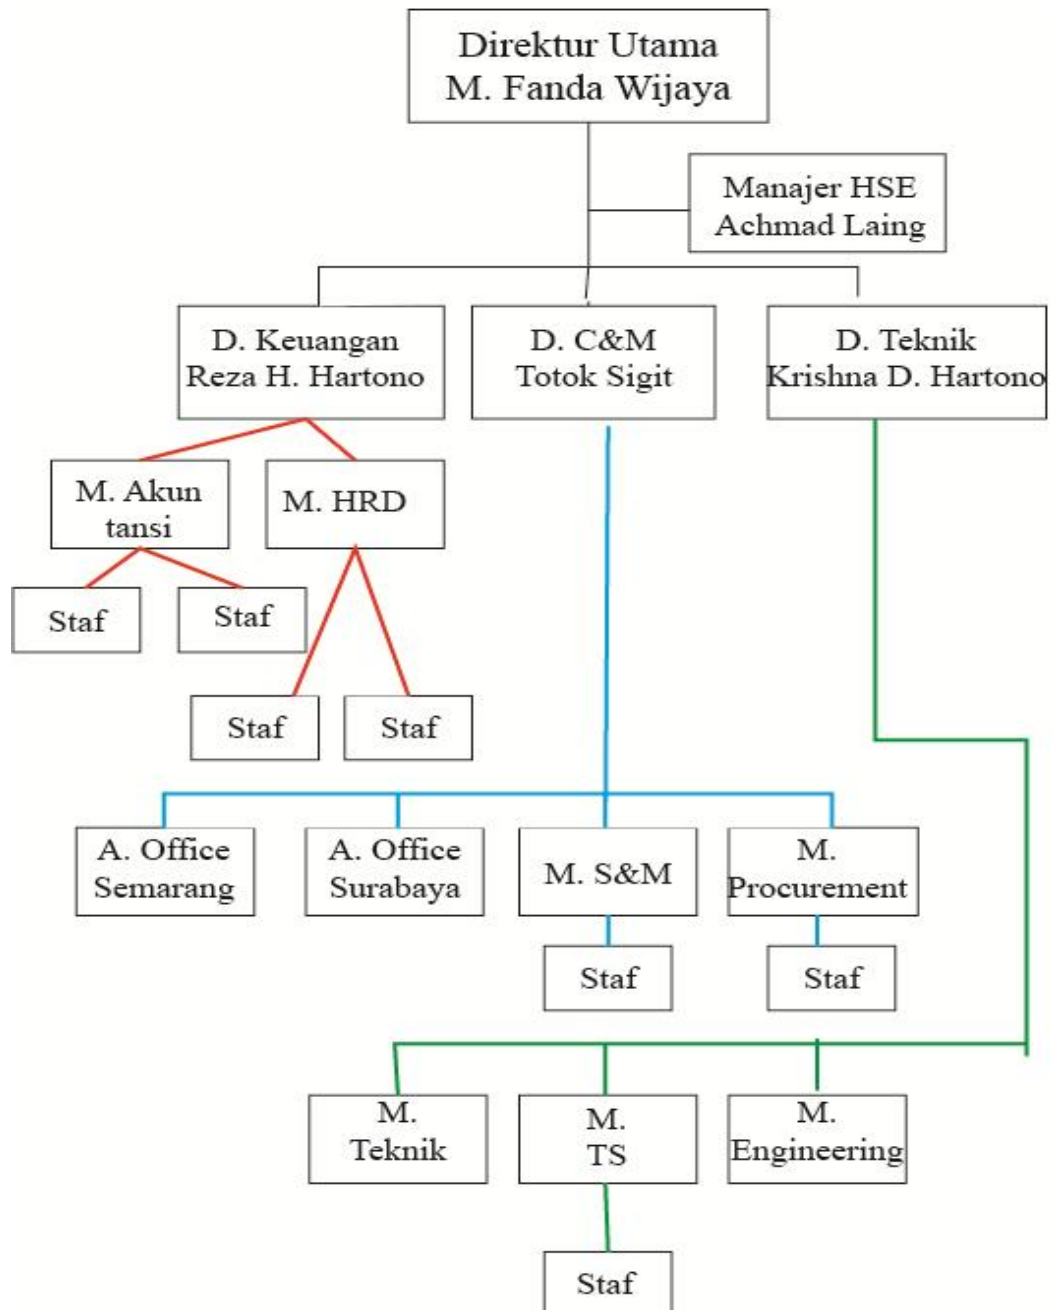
Direktur Utama
M. Fanda Wijaya

Manajer HSE
Achmad Laing

D. Keuangan
Reza H. Hartono

D. C&M
Totok Sigit

D. Teknik
Krishna D. Hartono

M. Akun tansi

M. HRD

Staf

Staf

Staf

Staf

A. Office Semarang

A. Office Surabaya

M. S&M

M. Procurement

Staf

Staf

M. Teknik

M. TS

M. Engineering

Staf